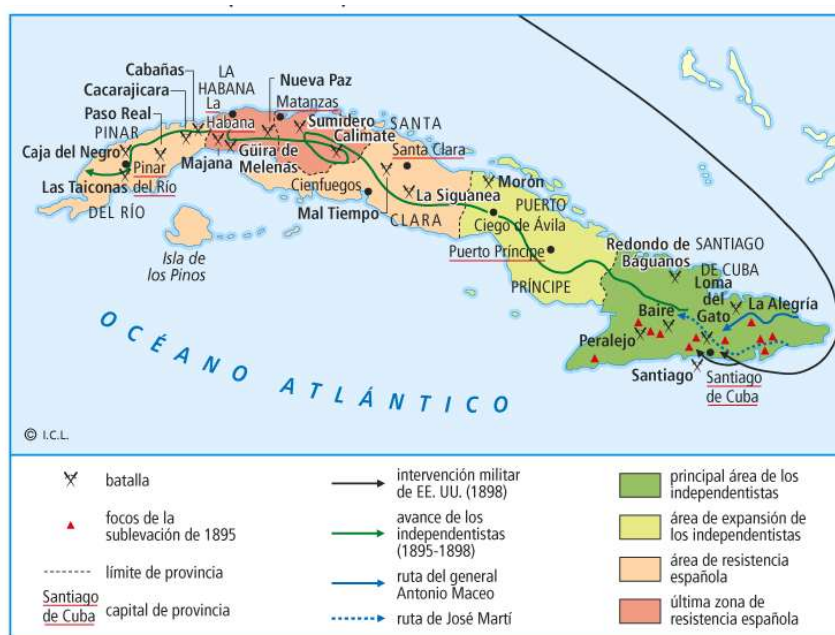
Cabañas
Cacarajícara
Paso Real
PINAR
Caja del Negro
Pinar del Río
Las Taiconas
DEL RÍO
LA HABANA
La Habana
Majana
Nueva Paz
Matanzas
Sumidero
Calimete
Güira de Melenas
SANTA
Santa Clara
Cienfuegos
La Siguanea
Mal Tiempo
CLARA
Morón
PUERTO
Ciego de Ávila
Puerto Príncipe
PRÍNCIPE
Redondo de Baguanos
SANTIAGO DE CUBA
Loma del Gato
La Alegría
Baire
Peralejo
Santiago
Santiago de Cuba
Isla de los Pinos
OCÉANO ATLÁNTICO
© I.C.L.

batalla
focos de la sublevación de 1895
límite de provincia
Santiago de Cuba capital de provincia
intervención militar de EE. UU. (1898)
avance de los independentistas (1895-1898)
ruta del general Antonio Maceo
ruta de José Martí
principal área de los independentistas
área de expansión de los independentistas
área de resistencia española
última zona de resistencia española